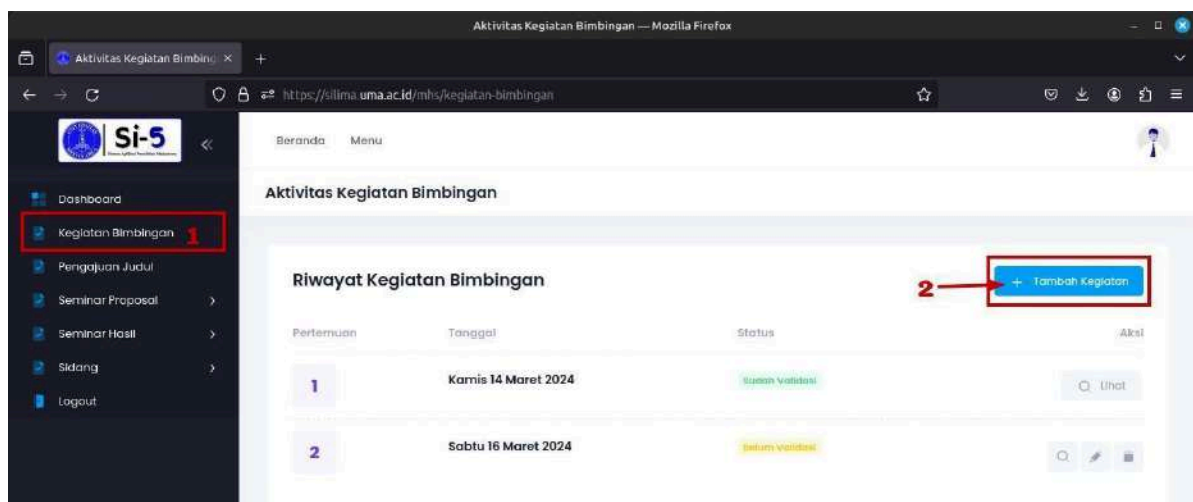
Aktivitas Kegiatan Bimbingan — Mozilla Firefox

Aktivitas Kegiatan Bimbing ×

https://silima.uma.ac.id/mhs/kegiatan-bimbingan

Si-5

Dashboard
Kegiatan Bimbingan 1
Pengajuan Judul
Seminar Proposal
Seminar Hasil
Sidang
Logout

Beranda Menu

Aktivitas Kegiatan Bimbingan

Riwayat Kegiatan Bimbingan

2 + Tambah Kegiatan

| Pertemuan | Tanggal | Status | Aksi |
|---|---|---|---|
| 1 | Kamis 14 Maret 2024 | Sudah Validasi | Lihat |
| 2 | Sabtu 16 Maret 2024 | Belum Validasi | |